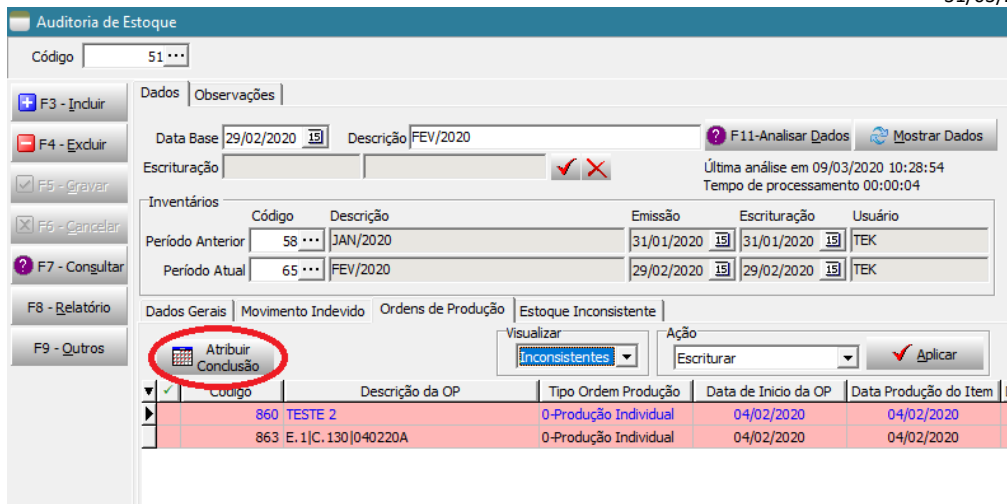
Auditoria de Estoque

Código 51

F3 - Incluir
F4 - Excluir
F5 - Gravar
F6 - Cancelar
F7 - Consultar
F8 - Relatório
F9 - Outros

Dados | Observações

Data Base 29/02/2020 Descrição FEV/2020
F11-Analisar Dados
Mostrar Dados
Escrituração
Última análise em 09/03/2020 10:28:54
Tempo de processamento 00:00:04

Inventários

| | Código | Descrição | Emissão | Escrituração | Usuário |
|---|---|---|---|---|---|
| Período Anterior | 58 | JAN/2020 | 31/01/2020 | 31/01/2020 | TEK |
| Período Atual | 65 | FEV/2020 | 29/02/2020 | 29/02/2020 | TEK |

Dados Gerais | Movimento Indevido | Ordens de Produção | Estoque Inconsistente

Atribuir Conclusão
Visualizar
Inconsistentes
Ação
Escriturar
Aplicar

| Código | Descrição da OP | Tipo Ordem Produção | Data de Inicio da OP | Data Produção do Item |
|---|---|---|---|---|
| 860 | TESTE 2 | 0-Produção Individual | 04/02/2020 | 04/02/2020 |
| 863 | E.1\|C.130\|040220A | 0-Produção Individual | 04/02/2020 | 04/02/2020 |